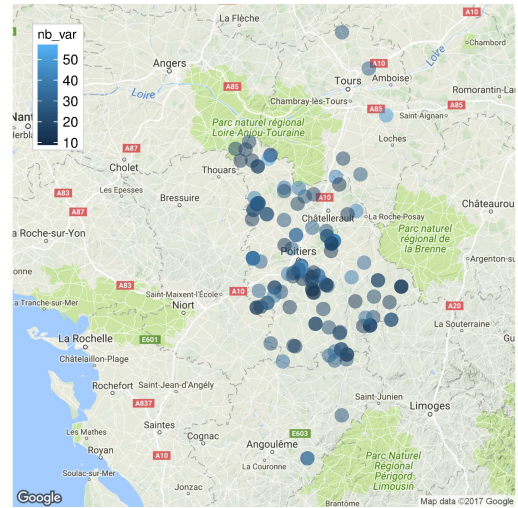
nb_var
50
40
30
20
10

La Flèche
A10
Chambord
Angers
Tours
Amboise
Loire
Loire
Romorantin-Lan
Nant
A85
Chambray-lès-Tours
A10
Herbla
Saint-Aignan
A85
Parc naturel régional Loire-Anjou-Touraine
Loches
A87
Cholet
Thouars
Les Epesses
Bressuire
Châteauroux
A83
A87
Châtellerault
La Roche-Posay
Parc naturel régional de la Brenne
a Roche-sur-Yon
Poitiers
Argenton-sur-
A83
A10
La Tranche-sur-Mer
Saint-Maixent-l'École
Niort
A20
La Rochelle
E601
La Souterraine
Châtelaillon-Plage
Rochefort
Saint-Jean-d'Angély
Saint-Junien
A837
Limoges
Les Mathes
Saintes
E603
Royan
Cognac
Parc Naturel Régional Périgord Limousin
A10
Angoulême
Soulac-sur-Mer
La Couronne
Jonzac
Brantôme
Google
Map data ©2017 Google